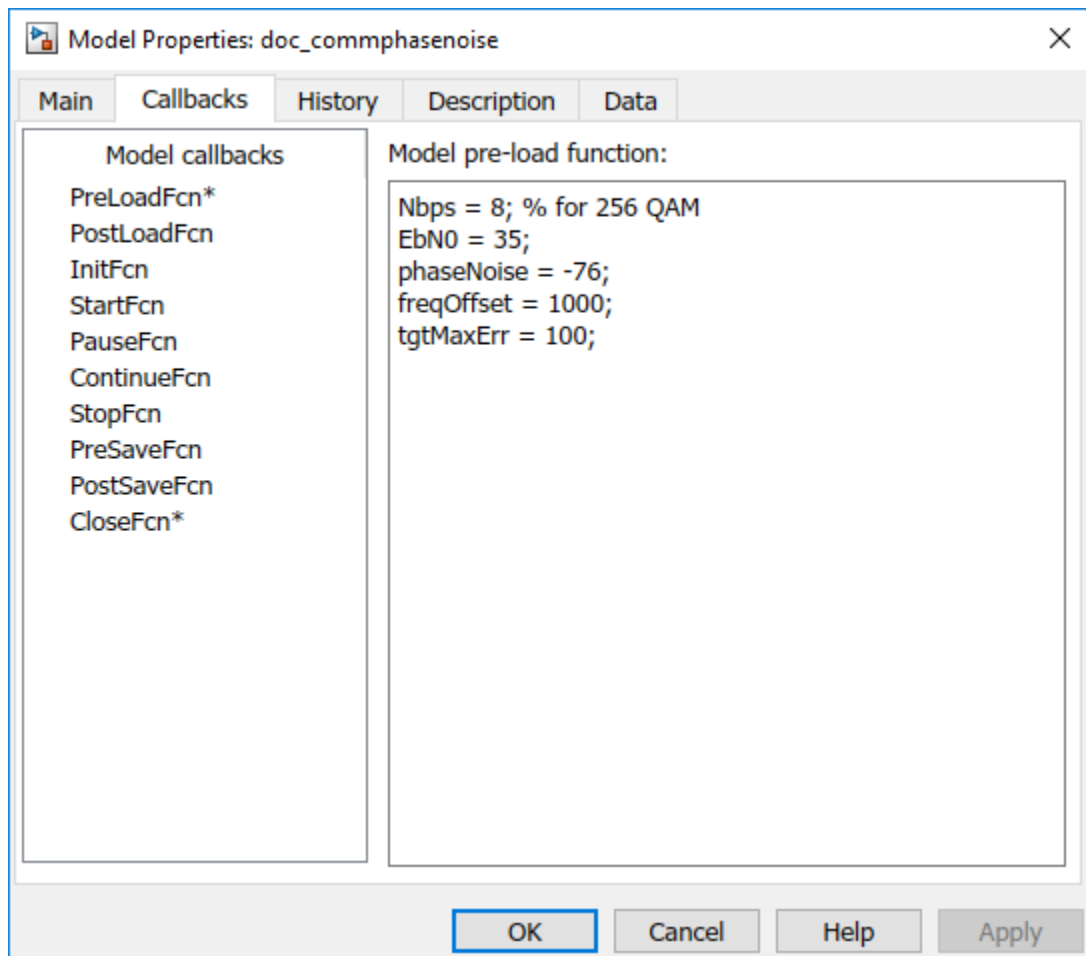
Model Properties: doc_commphasenoise

Main | Callbacks | History | Description | Data

Model callbacks
PreLoadFcn*
PostLoadFcn
InitFcn
StartFcn
PauseFcn
ContinueFcn
StopFcn
PreSaveFcn
PostSaveFcn
CloseFcn*

Model pre-load function:

Nbps = 8; % for 256 QAM
EbN0 = 35;
phaseNoise = -76;
freqOffset = 1000;
tgtMaxErr = 100;

OK | Cancel | Help | Apply